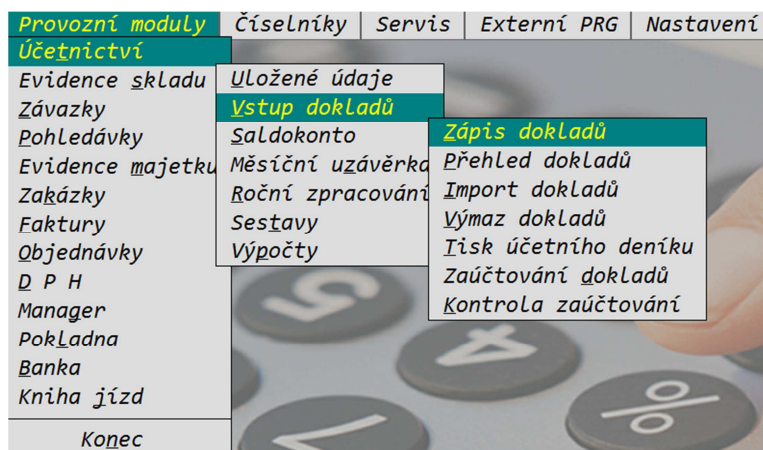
Provozní moduly | Číselníky | Servis | Externí PRG | Nastavení

Účetnictví
Evidence skladu
Závazky
Pohledávky
Evidence majetku
Zakázky
Faktury
Objednávky
D P H
Manager
Pokladna
Banka
Kniha jízd
Konec

Uložené údaje
Vstup dokladů
Saldokonto
Měsíční uzávěrka
Roční zpracování
Sestavy
Výpočty

Zápis dokladů
Přehled dokladů
Import dokladů
Výmaz dokladů
Tisk účetního deníku
Zaúčtování dokladů
Kontrola zaúčtování